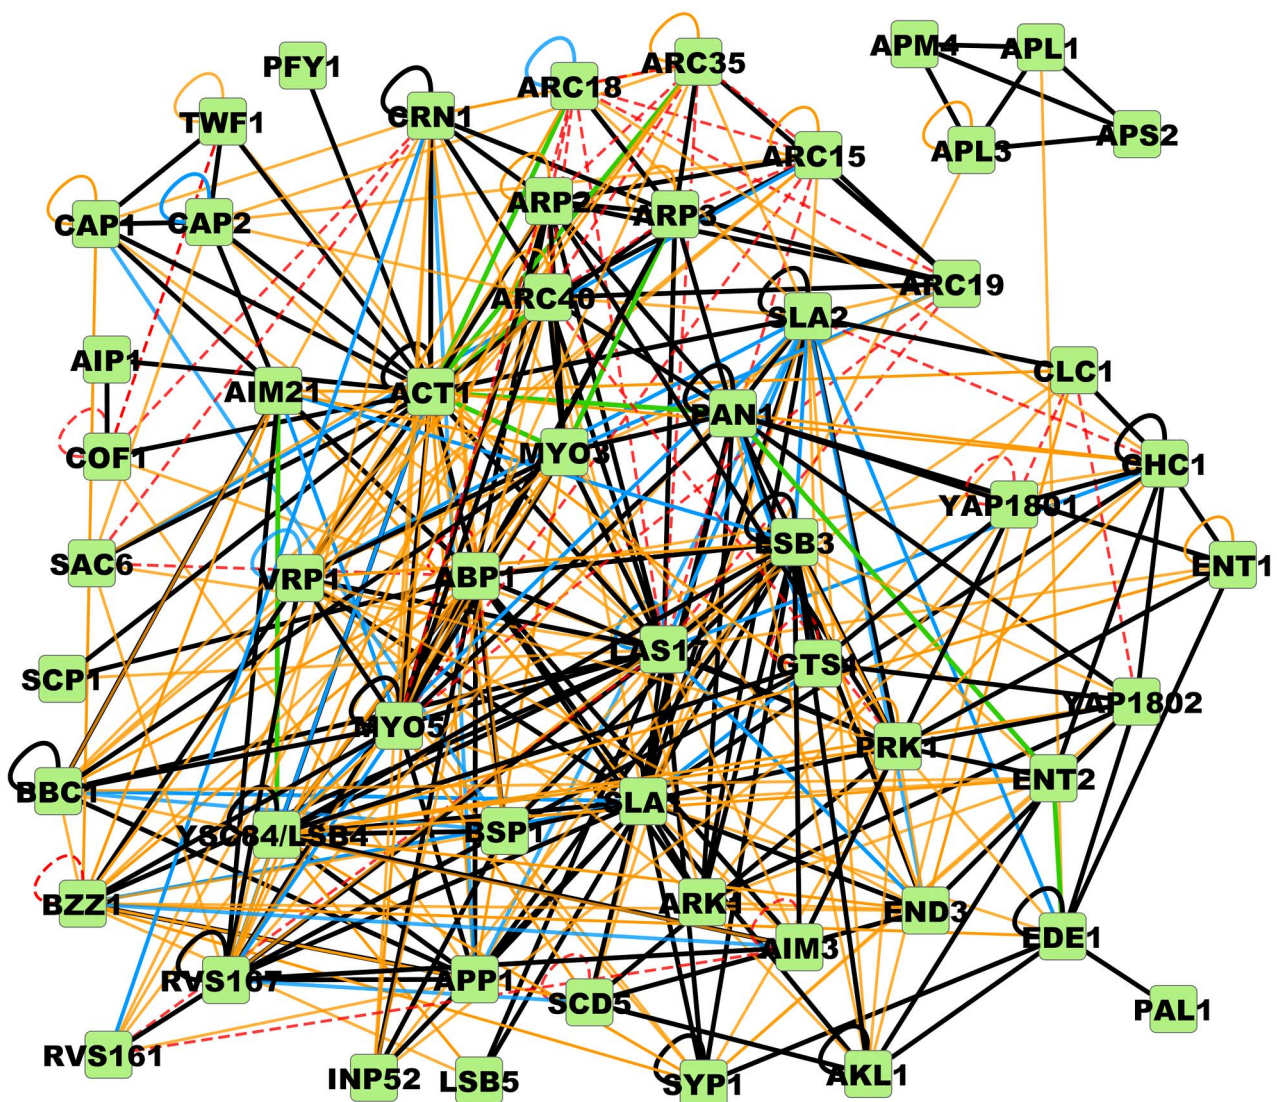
PFY1
ARC35
APM4
APL1
ARC18
TWF1
CRN1
APS2
ARC15
APL3
CAP1
CAP2
ARP2
ARP3
ARC19
ARC40
SLA2
AIP1
AIM21
ACT1
CLC1
PAN1
COF1
MYO3
CHC1
YAP1801
LSB3
ENT1
SAC6
VRP1
ABP1
LAS17
GTS1
SCP1
YAP1802
MYO5
PRK1
ENT2
BBC1
SLA1
YSC84/LSB4
BSP1
BZZ1
ARK1
END3
AIM3
EDE1
RVS167
APP1
SCD5
PAL1
RVS161
INP52
LSB5
SYP1
AKL1